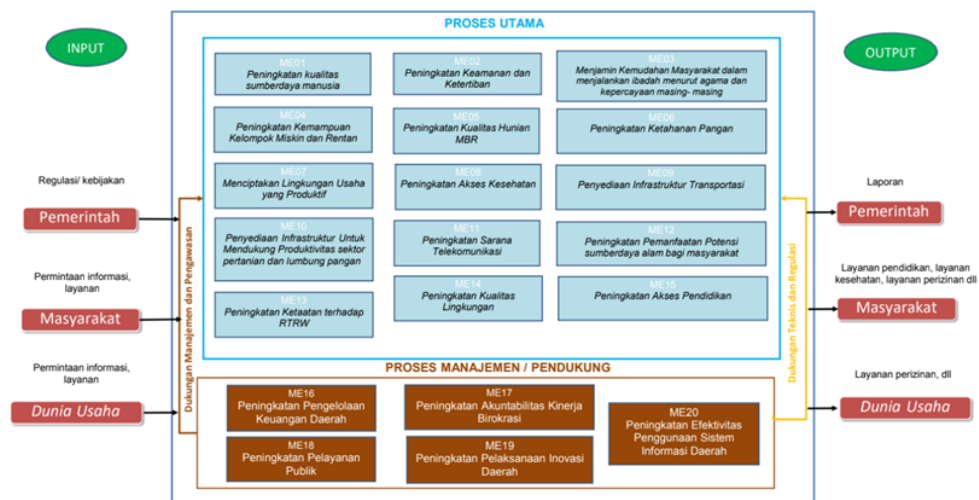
INPUT

Regulasi/ kebijakan

Pemerintah

Permintaan informasi, layanan

Masyarakat

Permintaan informasi, layanan

Dunia Usaha

PROSES UTAMA

ME01
Peningkatan kualitas sumberdaya manusia

ME02
Peningkatan Keamanan dan Ketertiban

ME03
Menjamin Kemudahan Masyarakat dalam menjalankan ibadah menurut agama dan kepercayaan masing- masing

ME04
Peningkatan Kemampuan Kelompok Miskin dan Rentan

ME05
Peningkatan Kualitas Hunian MBR

ME06
Peningkatan Ketahanan Pangan

ME07
Menciptakan Lingkungan Usaha yang Produktif

ME08
Peningkatan Akses Kesehatan

ME09
Penyediaan Infrastruktur Transportasi

ME10
Penyediaan Infrastruktur Untuk Mendukung Produktivitas sektor pertanian dan lumbung pangan

ME11
Peningkatan Sarana Telekomunikasi

ME12
Peningkatan Pemanfaatan Potensi sumberdaya alam bagi masyarakat

ME13
Peningkatan Ketaatan terhadap RTRW

ME14
Peningkatan Kualitas Lingkungan

ME15
Peningkatan Akses Pendidikan

Dukungan Manajemen dan Pengawasan

Dukungan Teknis dan Regulasi

PROSES MANAJEMEN / PENDUKUNG

ME16
Peningkatan Pengelolaan Keuangan Daerah

ME17
Peningkatan Akuntabilitas Kinerja Birokrasi

ME18
Peningkatan Pelayanan Publik

ME19
Peningkatan Pelaksanaan Inovasi Daerah

ME20
Peningkatan Efektivitas Penggunaan Sistem Informasi Daerah

OUTPUT

Laporan

Pemerintah

Layanan pendidikan, layanan kesehatan, layanan perizinan dll

Masyarakat

Layanan perizinan, dll

Dunia Usaha